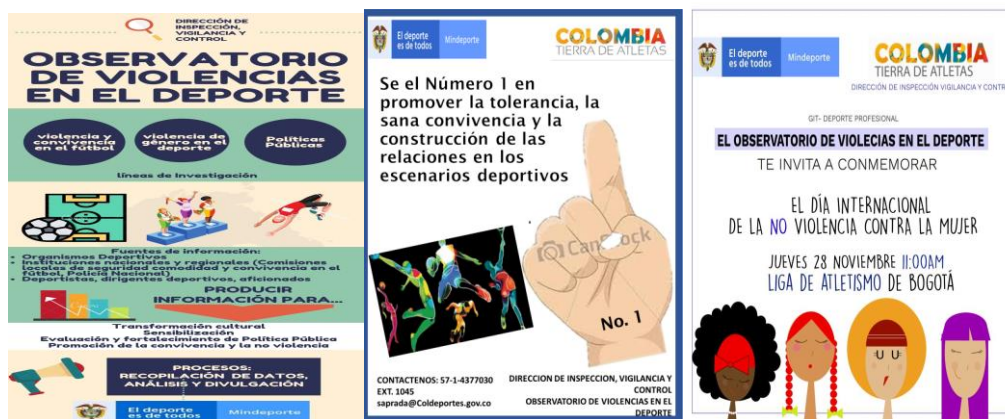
DIRECCIÓN DE INSPECCIÓN, VIGILANCIA Y CONTROL

OBSERVATORIO DE VIOLENCIAS EN EL DEPORTE

violencia y convivencia en el fútbol

violencia de género en el deporte

Políticas Públicas

Líneas de investigación

Fuentes de información:
- Organismos Deportivos
- Instituciones nacionales y regionales (Comisiones locales de seguridad comodidad y convivencia en el fútbol, Policía Nacional)
- Deportistas, dirigentes deportivos, aficionados

PRODUCIR INFORMACIÓN PARA...

Transformación cultural
Sensibilización
Evaluación y fortalecimiento de Política Pública
Promoción de la convivencia y la no violencia

PROCESOS: RECOPILACIÓN DE DATOS, ANÁLISIS Y DIVULGACIÓN

El deporte es de todos
Mindeporte

El deporte es de todos
Mindeporte

COLOMBIA TIERRA DE ATLETAS

Se el Número 1 en promover la tolerancia, la sana convivencia y la construcción de las relaciones en los escenarios deportivos

Canstock

No. 1

CONTACTENOS: 57-1-4377030 EXT. 1045
saprada@Coldeportes.gov.co

DIRECCION DE INSPECCION, VIGILANCIA Y CONTROL
OBSERVATORIO DE VIOLENCIAS EN EL DEPORTE

El deporte es de todos
Mindeporte

COLOMBIA TIERRA DE ATLETAS
DIRECCIÓN DE INSPECCIÓN VIGILANCIA Y CONTR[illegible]

GIT- DEPORTE PROFESIONAL

EL OBSERVATORIO DE VIOLECIAS EN EL DEPORTE

TE INVITA A CONMEMORAR

EL DÍA INTERNACIONAL DE LA NO VIOLENCIA CONTRA LA MUJER

JUEVES 28 NOVIEMBRE 11:00AM
LIGA DE ATLETISMO DE BOGOTÁ